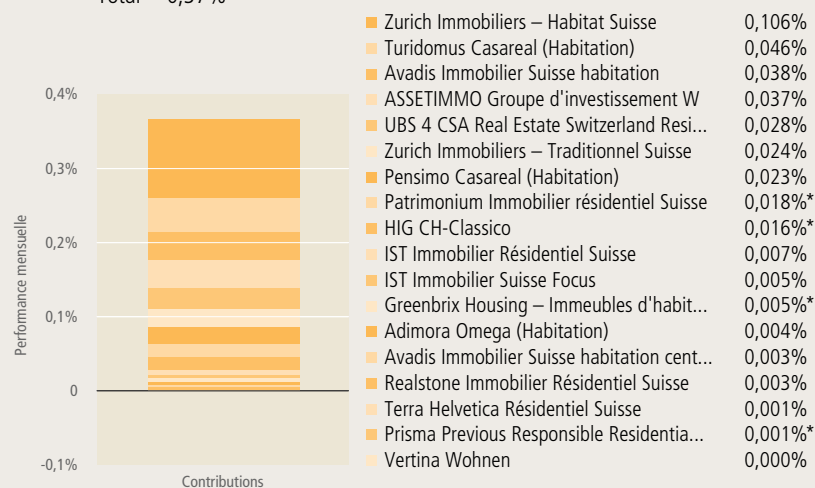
Total = 0,37 %

0,4%
0,3%
0,2%
0,1%
0
-0,1%

Performance mensuelle

Contributions

| | |
|---|---|
| Zurich Immobiliers – Habitat Suisse | 0,106% |
| Turidomus Casareal (Habitation) | 0,046% |
| Avadis Immobilier Suisse habitation | 0,038% |
| ASSETIMMO Groupe d'investissement W | 0,037% |
| UBS 4 CSA Real Estate Switzerland Resi... | 0,028% |
| Zurich Immobiliers – Traditionnel Suisse | 0,024% |
| Pensimo Casareal (Habitation) | 0,023% |
| Patrimonium Immobilier résidentiel Suisse | 0,018%* |
| HIG CH-Classico | 0,016%* |
| IST Immobilier Résidentiel Suisse | 0,007% |
| IST Immobilier Suisse Focus | 0,005% |
| Greenbrix Housing – Immeubles d'habit... | 0,005%* |
| Adimora Omega (Habitation) | 0,004% |
| Avadis Immobilier Suisse habitation cent... | 0,003% |
| Realstone Immobilier Résidentiel Suisse | 0,003% |
| Terra Helvetica Résidentiel Suisse | 0,001% |
| Prisma Previous Responsible Residentia... | 0,001%* |
| Vertina Wohnen | 0,000% |